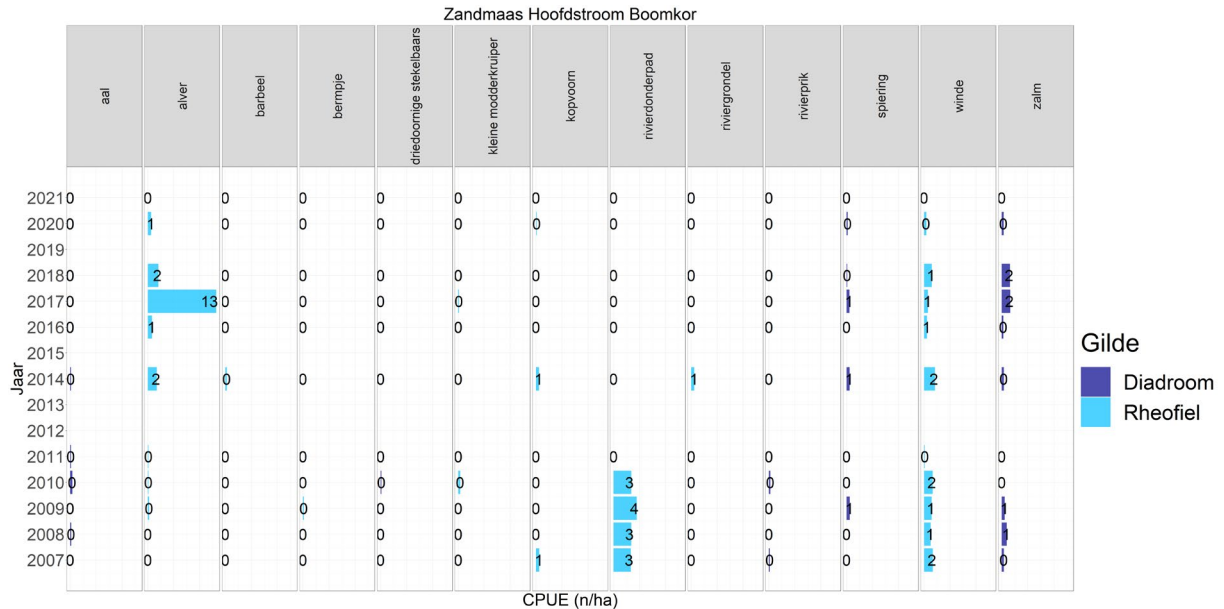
Zandmaas Hoofdstroom Boomkor

| Jaar | aal | alver | barbeel | bermpje | driedoornige stekelbaars | kleine modderkruiper | kopvoorn | rivierdonderpad | riviergrondel | rivierprik | spiering | winde | zalm |
|---|---|---|---|---|---|---|---|---|---|---|---|---|---|
| 2021 | 0 | 0 | 0 | 0 | 0 | 0 | 0 | 0 | 0 | 0 | 0 | 0 | 0 |
| 2020 | 0 | 1 | 0 | 0 | 0 | 0 | 0 | 0 | 0 | 0 | 0 | 0 | 0 |
| 2019 | | | | | | | | | | | | | |
| 2018 | 0 | 2 | 0 | 0 | 0 | 0 | 0 | 0 | 0 | 0 | 0 | 1 | 2 |
| 2017 | 0 | 13 | 0 | 0 | 0 | 0 | 0 | 0 | 0 | 0 | 1 | 1 | 2 |
| 2016 | 0 | 1 | 0 | 0 | 0 | 0 | 0 | 0 | 0 | 0 | 0 | 1 | 0 |
| 2015 | | | | | | | | | | | | | |
| 2014 | 0 | 2 | 0 | 0 | 0 | 0 | 1 | 0 | 1 | 0 | 1 | 2 | 0 |
| 2013 | | | | | | | | | | | | | |
| 2012 | | | | | | | | | | | | | |
| 2011 | 0 | 0 | 0 | 0 | 0 | 0 | 0 | 0 | 0 | 0 | 0 | 0 | 0 |
| 2010 | 0 | 0 | 0 | 0 | 0 | 0 | 0 | 3 | 0 | 0 | 0 | 2 | 0 |
| 2009 | 0 | 0 | 0 | 0 | 0 | 0 | 0 | 4 | 0 | 0 | 1 | 1 | 1 |
| 2008 | 0 | 0 | 0 | 0 | 0 | 0 | 0 | 3 | 0 | 0 | 0 | 1 | 1 |
| 2007 | 0 | 0 | 0 | 0 | 0 | 0 | 1 | 3 | 0 | 0 | 0 | 2 | 0 |

CPUE (n/ha)

Gilde
Diadroom
Rheofiel